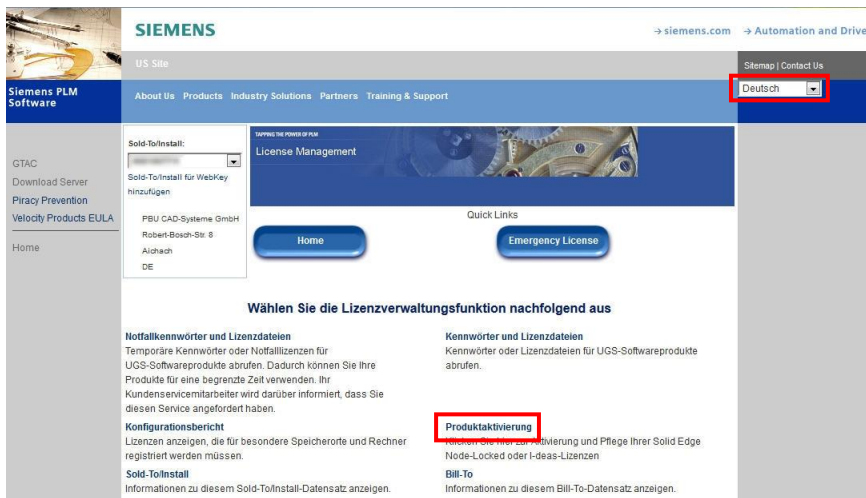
SIEMENS

→ siemens.com → Automation and Drive

US Site

Sitemap | Contact Us

Siemens PLM Software

About Us Products Industry Solutions Partners Training & Support

Deutsch

GTAC
Download Server
Piracy Prevention
Velocity Products EULA

Home

Sold-To/Install:

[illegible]

Sold-To/Install für WebKey hinzufügen

PBU CAD-Systeme GmbH
Robert-Bosch-Str. 8
Aichach
DE

TAPPING THE POWER OF PLM

License Management

Quick Links

Home

Emergency License

Wählen Sie die Lizenzverwaltungsfunktion nachfolgend aus

Notfallkennwörter und Lizenzdateien
Temporäre Kennwörter oder Notfalllizenzen für UGS-Softwareprodukte abrufen. Dadurch können Sie Ihre Produkte für eine begrenzte Zeit verwenden. Ihr Kundenservicemitarbeiter wird darüber informiert, dass Sie diesen Service angefordert haben.

Kennwörter und Lizenzdateien
Kennwörter oder Lizenzdateien für UGS-Softwareprodukte abrufen.

Konfigurationsbericht
Lizenzen anzeigen, die für besondere Speicherorte und Rechner registriert werden müssen.

Produktaktivierung
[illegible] Aktivierung und Pflege Ihrer Solid Edge Node-Locked oder I-deas-Lizenzen

Sold-To/Install
Informationen zu diesem Sold-To/Install-Datensatz anzeigen.

Bill-To
Informationen zu diesem Bill-To-Datensatz anzeigen.